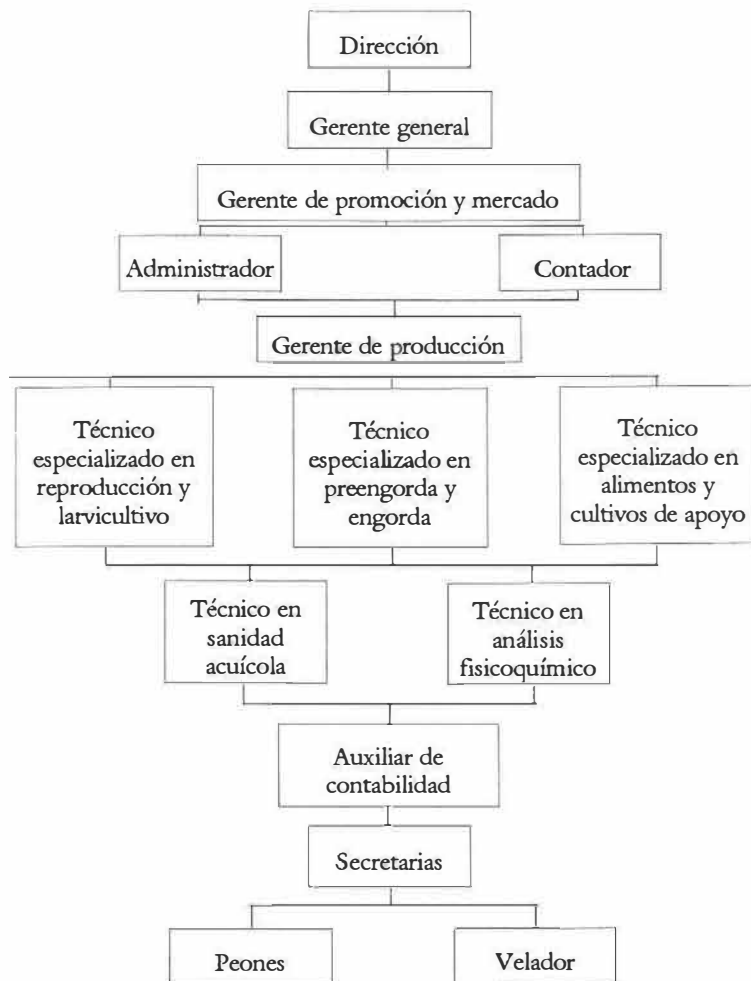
Dirección

Gerente general

Gerente de promoción y mercado

Administrador

Contador

Gerente de producción

Técnico especializado en reproducción y larvicultivo

Técnico especializado en preengorda y engorda

Técnico especializado en alimentos y cultivos de apoyo

Técnico en sanidad acuícola

Técnico en análisis fisicoquímico

Auxiliar de contabilidad

Secretarias

Peones

Velador